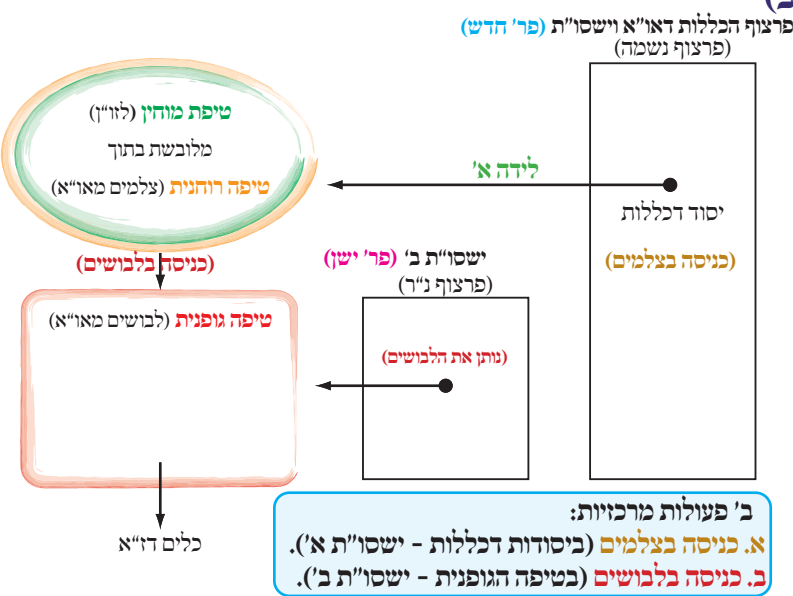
פרצוף הכללות דאו"א וישסו"ת (פר' חדש)
(פרצוף נשמה)

טיפת מוחין (לזו"ן)
מלובשת בתוך
טיפה רוחנית (צלמים מאו"א)

לידה א'

יסוד דכללות

(כניסה בצלמים)

(כניסה בלבושים)

ישסו"ת ב' (פר' ישן)
(פרצוף נ"ר)

טיפה גופנית (לבושים מאו"א)

(נותן את הלבושים)

כלים דז"א

ב' פעולות מרכזיות:
א. כניסה בצלמים (ביסודות דכללות - ישסו"ת א').
ב. כניסה בלבושים (בטיפה הגופנית - ישסו"ת ב').